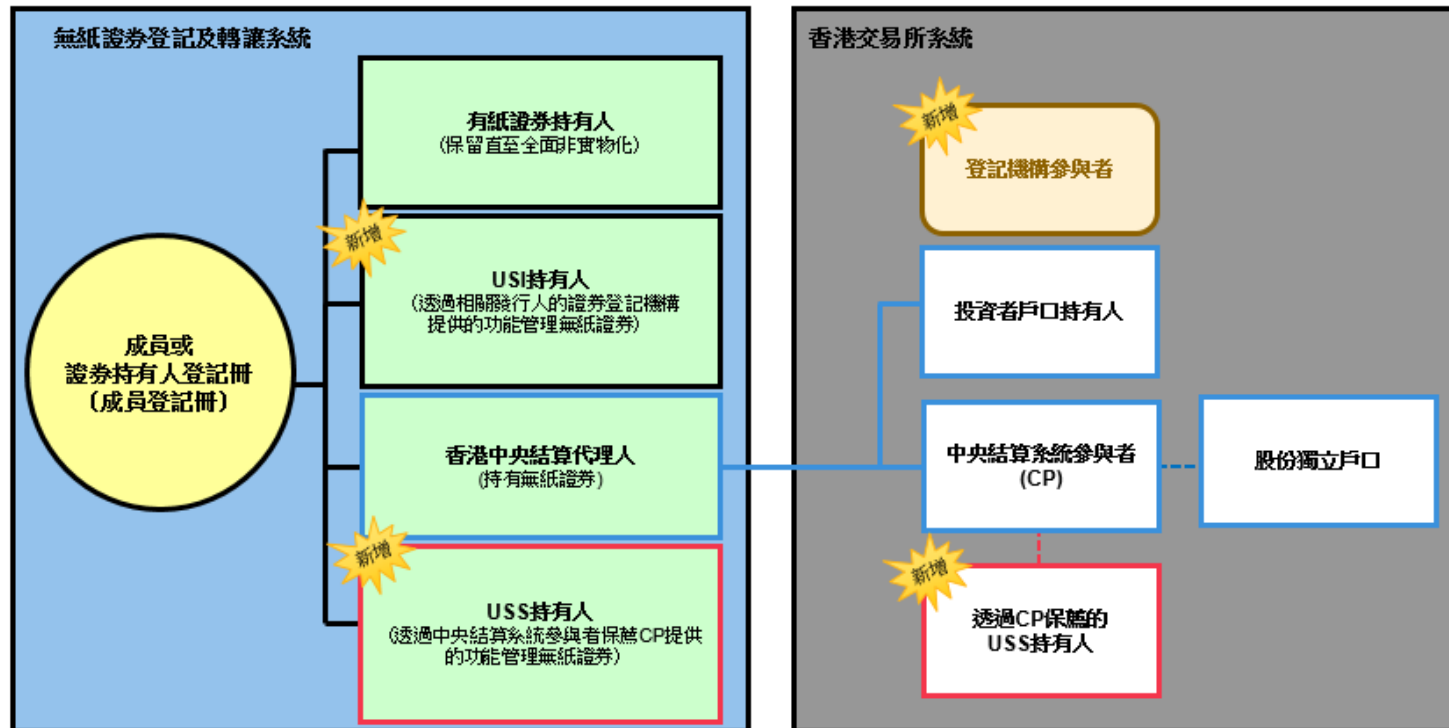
無紙證券登記及轉讓系統

成員或
證券持有人登記冊
(成員登記冊)

有紙證券持有人
(保留直至全面非實物化)

新增

USI持有人
(透過相關發行人的證券登記機構提供的功能管理無紙證券)

香港中央結算代理人
(持有無紙證券)

新增

USS持有人
(透過中央結算系統參與者保薦CP提供的功能管理無紙證券)

香港交易所系統

新增

登記機構參與者

投資者戶口持有人

中央結算系統參與者
(CP)

股份獨立戶口

新增

透過CP保薦的
USS持有人